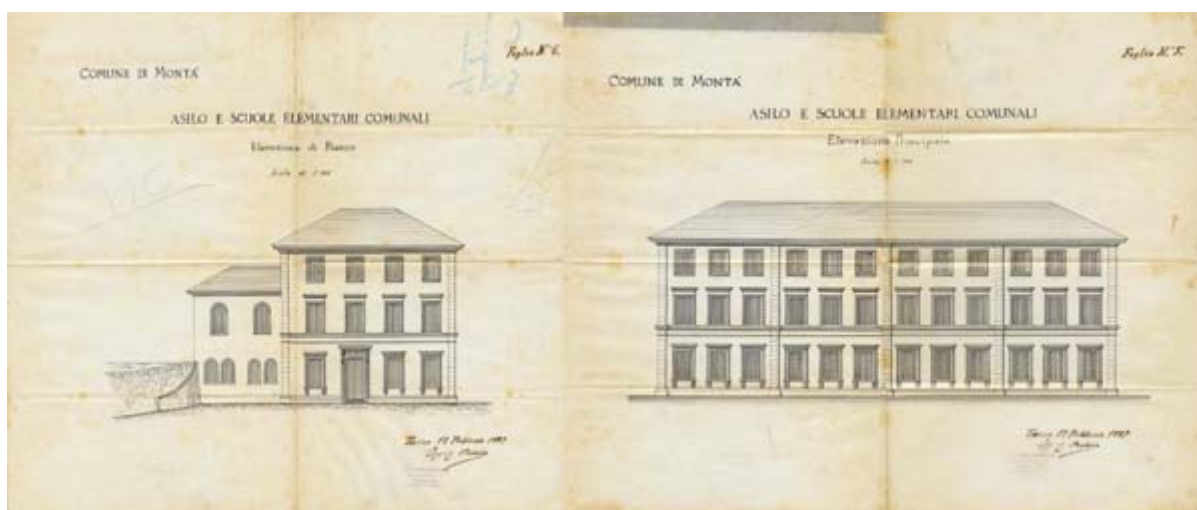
Foglio N° 6.

COMUNE DI MONTÀ

ASILO E SCUOLE ELEMENTARI COMUNALI

Elevazione di Fianco

Scala di 1:100

Torino 17 Febbraio 1887
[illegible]

Foglio N° 7.

COMUNE DI MONTÀ

ASILO E SCUOLE ELEMENTARI COMUNALI

Elevazione Principale

Scala di 1:100

Torino 17 Febbraio 1887
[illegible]